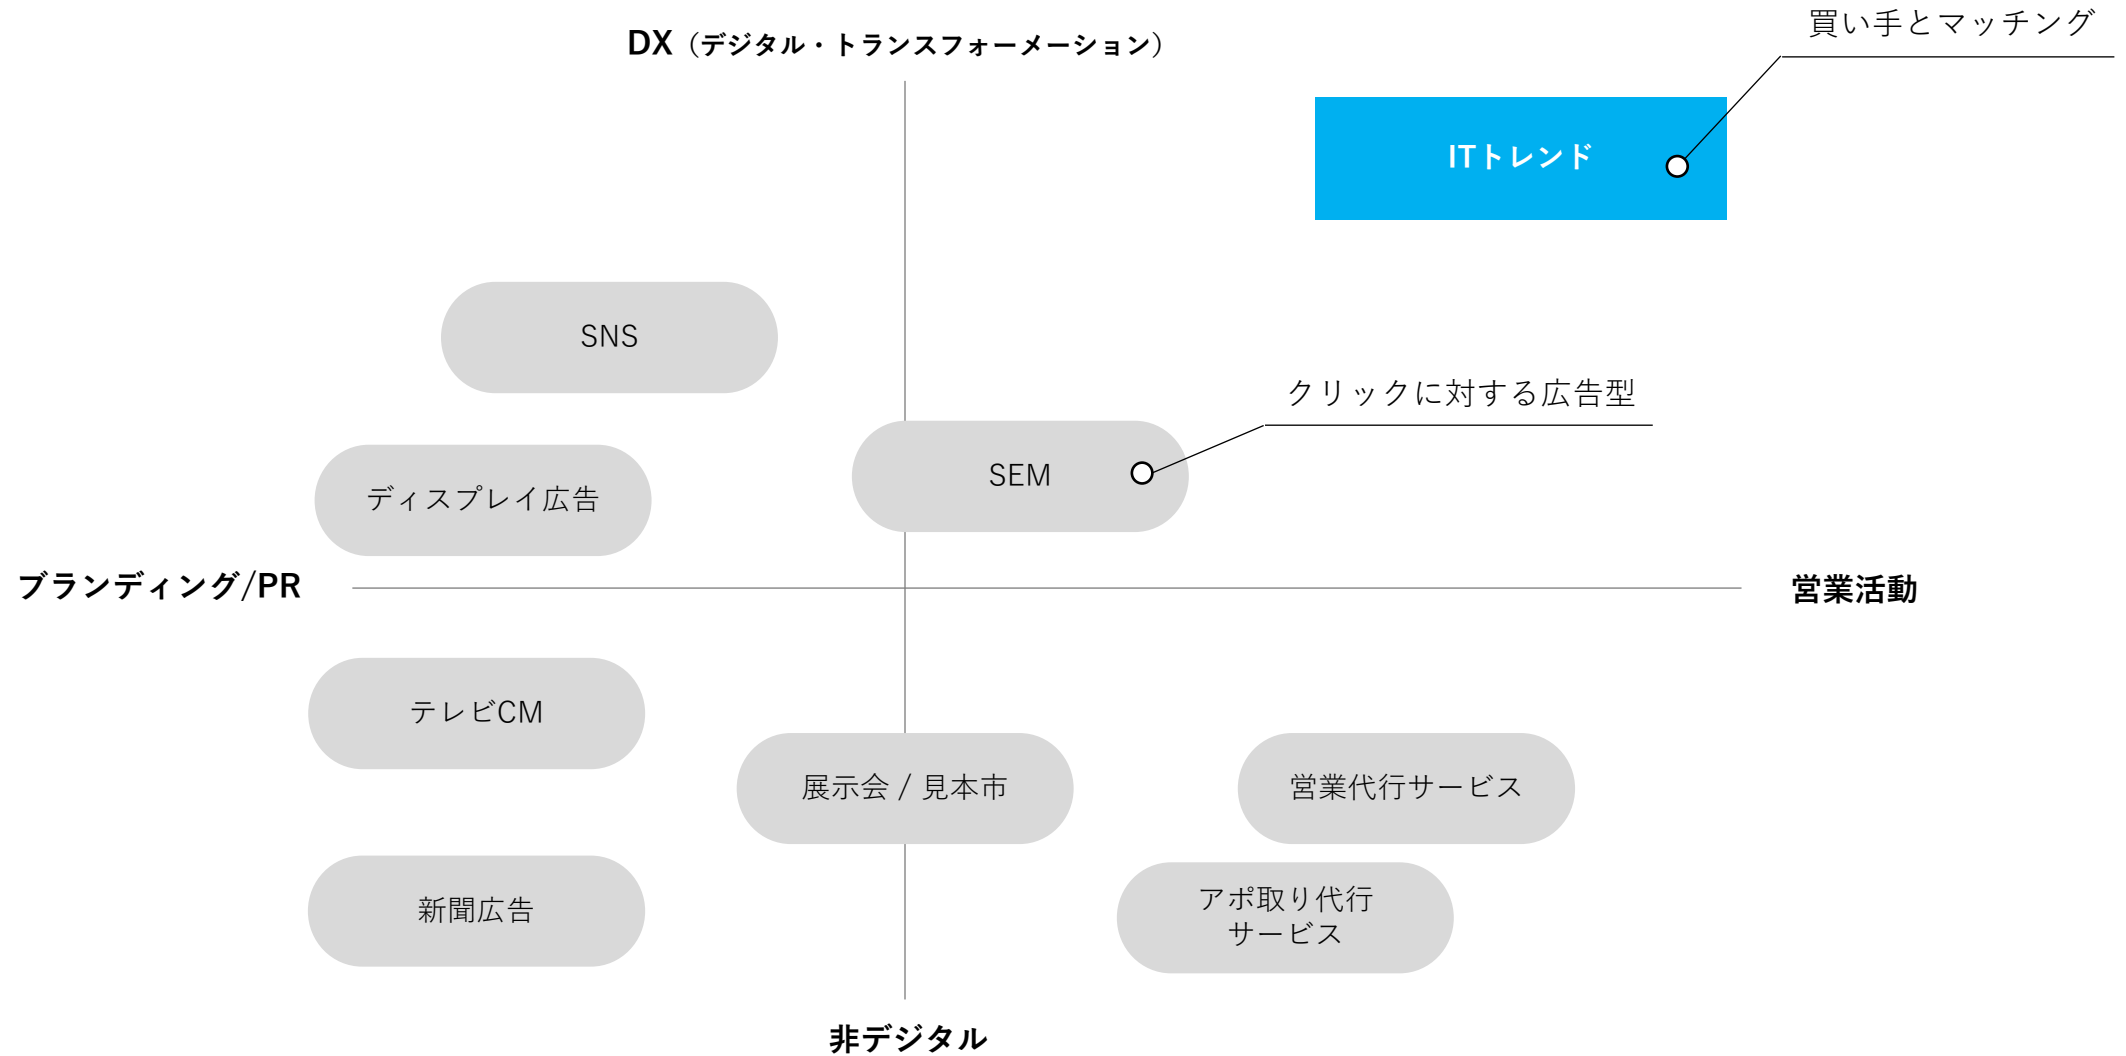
DX（デジタル・トランスフォーメーション）

買い手とマッチング

ITトレンド

SNS

クリックに対する広告型

SEM

ディスプレイ広告

ブランディング/PR

営業活動

テレビCM

展示会 / 見本市

営業代行サービス

アポ取り代行
サービス

新聞広告

非デジタル